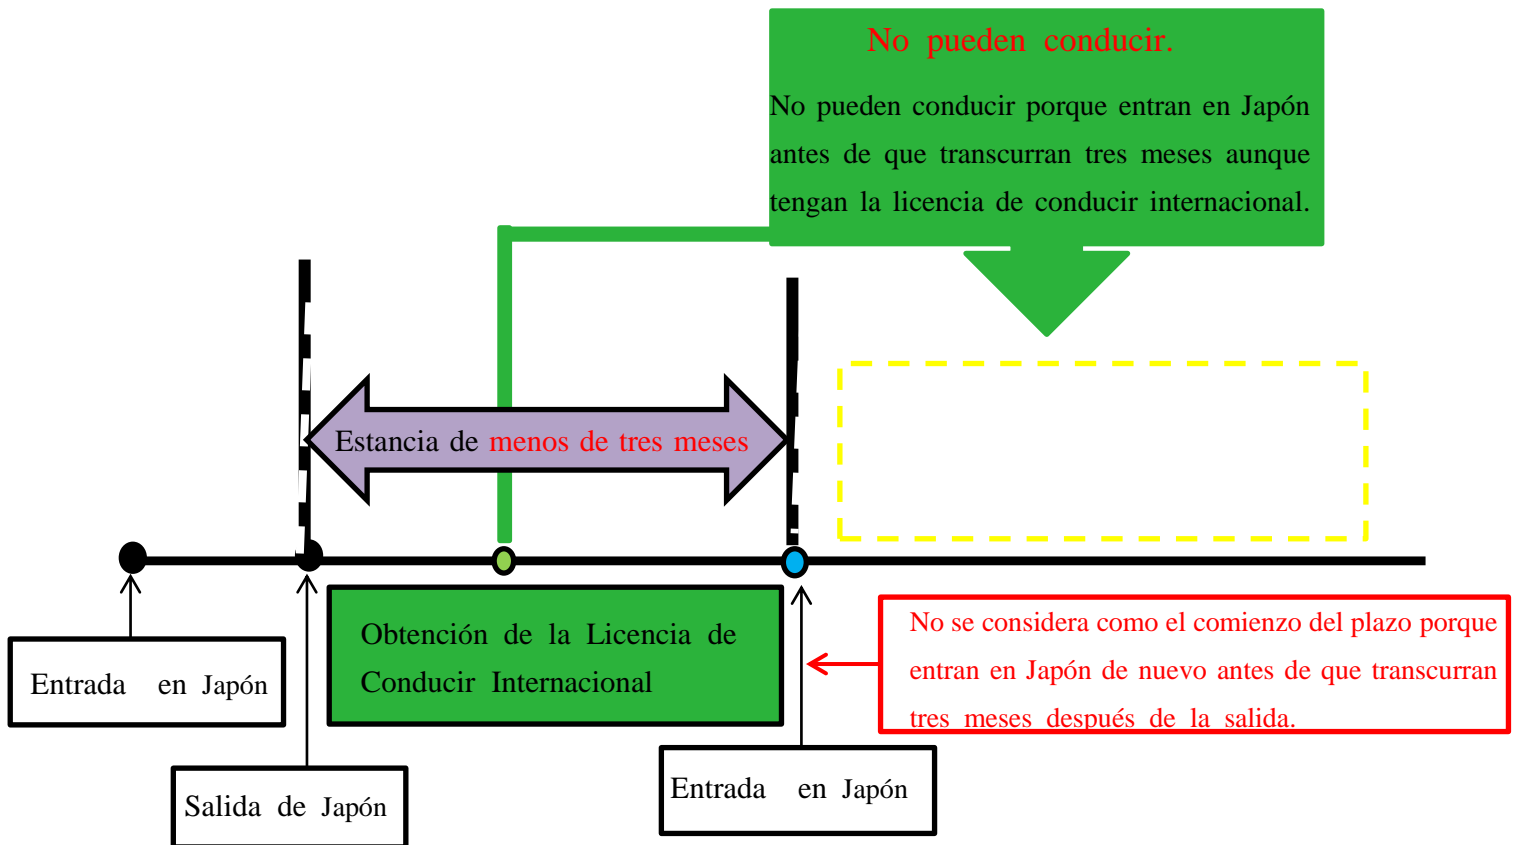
No pueden conducir.

No pueden conducir porque entran en Japón antes de que transcurran tres meses aunque tengan la licencia de conducir internacional.

Estancia de menos de tres meses

Obtención de la Licencia de Conducir Internacional

No se considera como el comienzo del plazo porque entran en Japón de nuevo antes de que transcurran tres meses después de la salida.

Entrada en Japón

Salida de Japón

Entrada en Japón